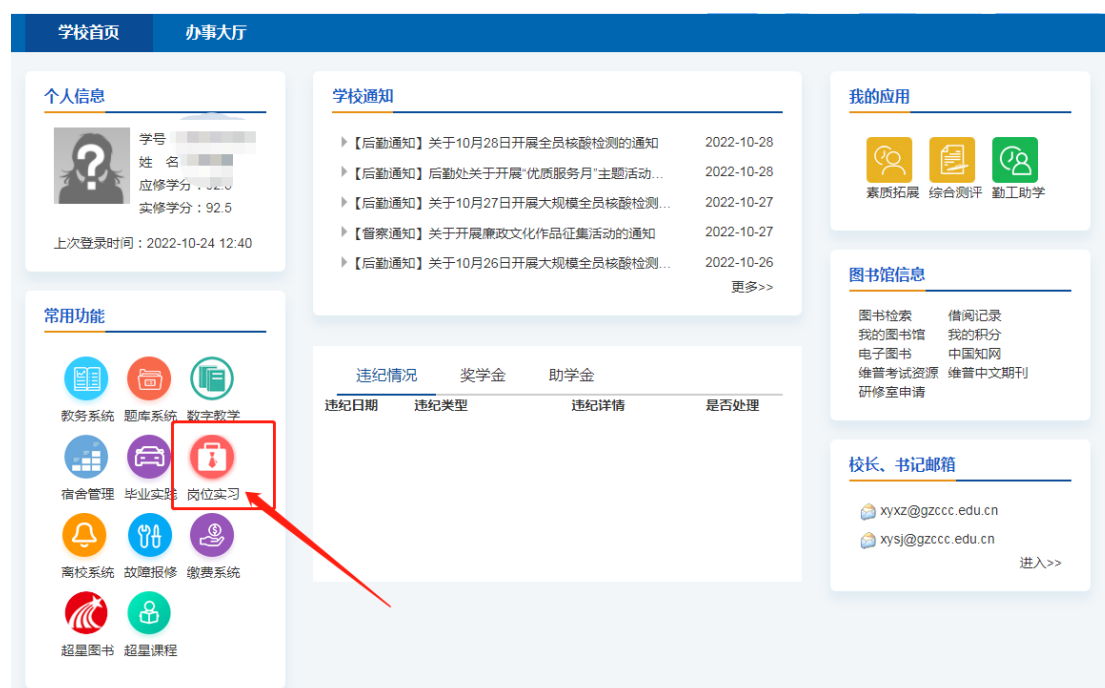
学校首页 办事大厅

个人信息

学号 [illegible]
姓 名 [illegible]
应修学分：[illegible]
实修学分：92.5

上次登录时间：2022-10-24 12:40

常用功能

教务系统 题库系统 数字教学
宿舍管理 毕业实践 岗位实习
离校系统 故障报修 缴费系统
超星图书 超星课程

学校通知

【后勤通知】关于10月28日开展全员核酸检测的通知 2022-10-28
【后勤通知】后勤处关于开展"优质服务月"主题活动... 2022-10-28
【后勤通知】关于10月27日开展大规模全员核酸检测... 2022-10-27
【督察通知】关于开展廉政文化作品征集活动的通知 2022-10-27
【后勤通知】关于10月26日开展大规模全员核酸检测... 2022-10-26
更多>>

违纪情况 奖学金 助学金

| 违纪日期 | 违纪类型 | 违纪详情 | 是否处理 |
|---|---|---|---|

我的应用

素质拓展 综合测评 勤工助学

图书馆信息

图书检索 借阅记录
我的图书馆 我的积分
电子图书 中国知网
维普考试资源 维普中文期刊
研修室申请

校长、书记邮箱

xyxz@gzccc.edu.cn
xysj@gzccc.edu.cn
进入>>